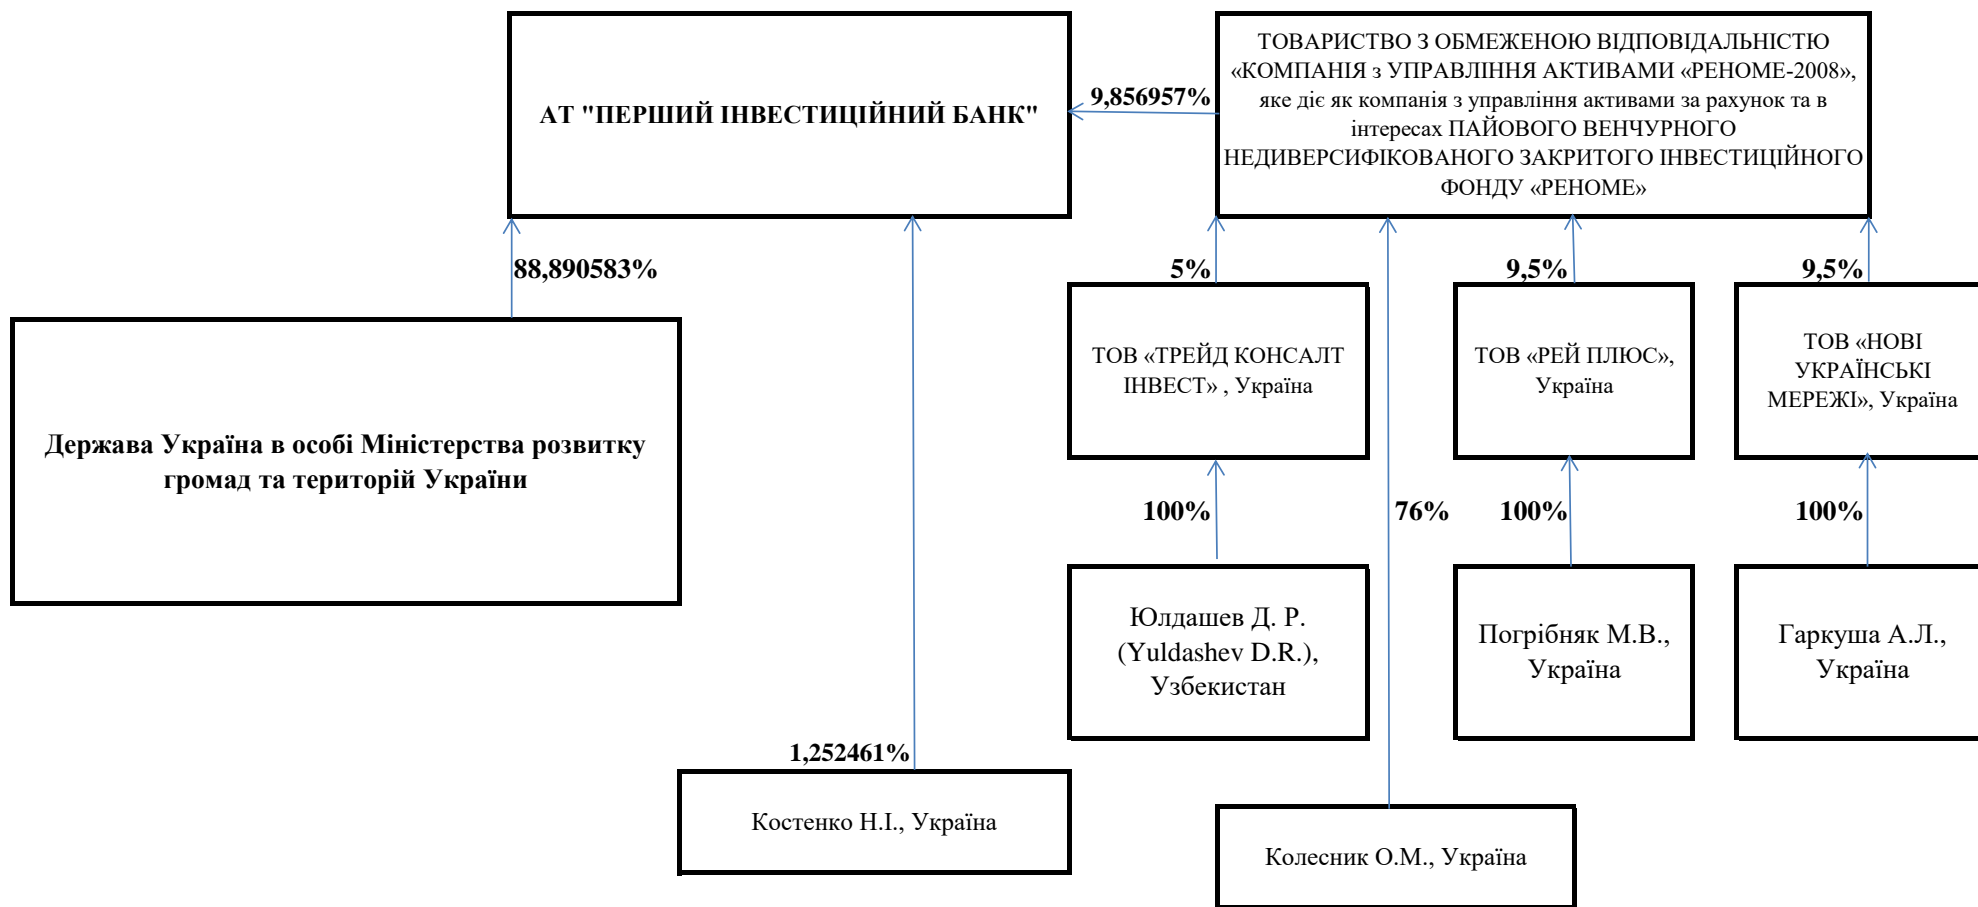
АТ "ПЕРШИЙ ІНВЕСТИЦІЙНИЙ БАНК"

9,856957%

ТОВАРИСТВО З ОБМЕЖЕНОЮ ВІДПОВІДАЛЬНІСТЮ «КОМПАНІЯ з УПРАВЛІННЯ АКТИВАМИ «РЕНОМЕ-2008», яке діє як компанія з управління активами за рахунок та в інтересах ПАЙОВОГО ВЕНЧУРНОГО НЕДИВЕРСИФІКОВАНОГО ЗАКРИТОГО ІНВЕСТИЦІЙНОГО ФОНДУ «РЕНОМЕ»

88,890583%

5%

9,5%

9,5%

ТОВ «ТРЕЙД КОНСАЛТ ІНВЕСТ» , Україна

ТОВ «РЕЙ ПЛЮС», Україна

ТОВ «НОВІ УКРАЇНСЬКІ МЕРЕЖІ», Україна

Держава Україна в особі Міністерства розвитку громад та територій України

100%

76%

100%

100%

Юлдашев Д. Р. (Yuldashev D.R.), Узбекистан

Погрібняк М.В., Україна

Гаркуша А.Л., Україна

1,252461%

Костенко Н.І., Україна

Колесник О.М., Україна